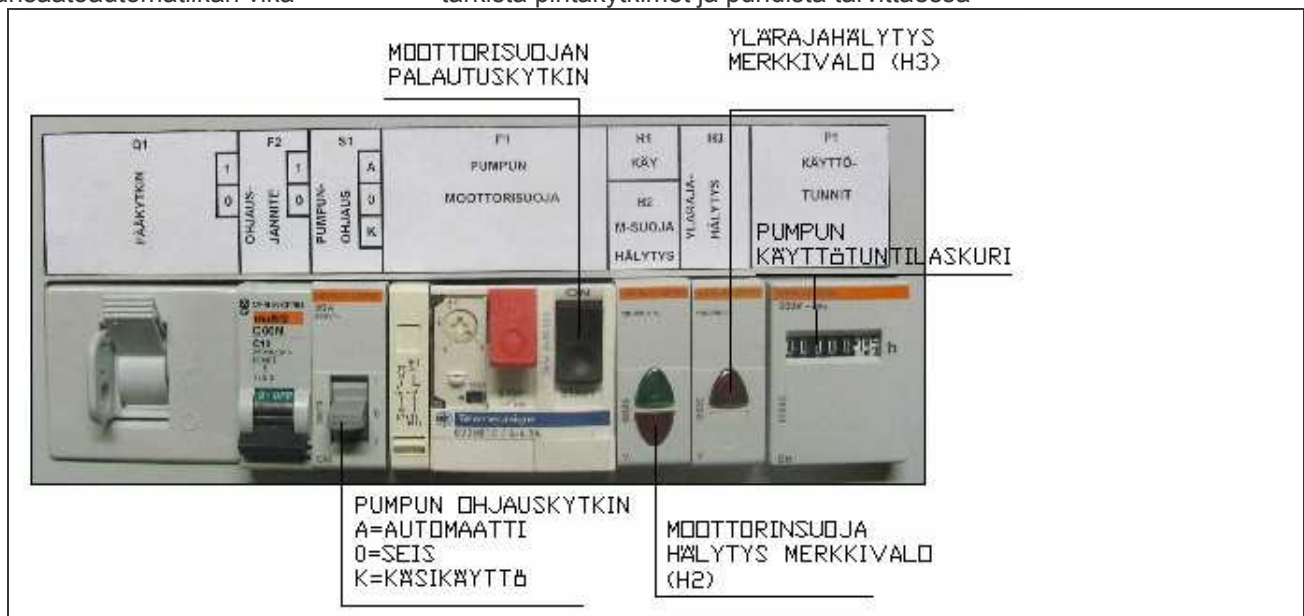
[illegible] tarkista pinta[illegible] ja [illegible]

MOOTTORISUOJAN PALAUTUSKYTKIN

YLÄRAJAHÄLYTYS MERKKIVALO (H3)

Q1
PÄÄKYTKIN
1
0

F2
OHJAUS-JANNITE
1
0

S1
PUMPUN-OHJAUS
A
0
K

F1
PUMPUN
MOOTTORISUOJA

H1
KÄY

H2
M-SUOJA
HÄLYTYS

H3
YLÄRAJA-HÄLYTYS

P1
KÄYTTÖ-TUNNIT

PUMPUN KÄYTTÖTUNTILASKURI

C60N
C10
ON

h

PUMPUN OHJAUSKYTKIN
A=AUTOMAATTI
0=SEIS
K=KÄSIKÄYTTÖ

MOOTTORINSUOJA HÄLYTYS MERKKIVALO (H2)